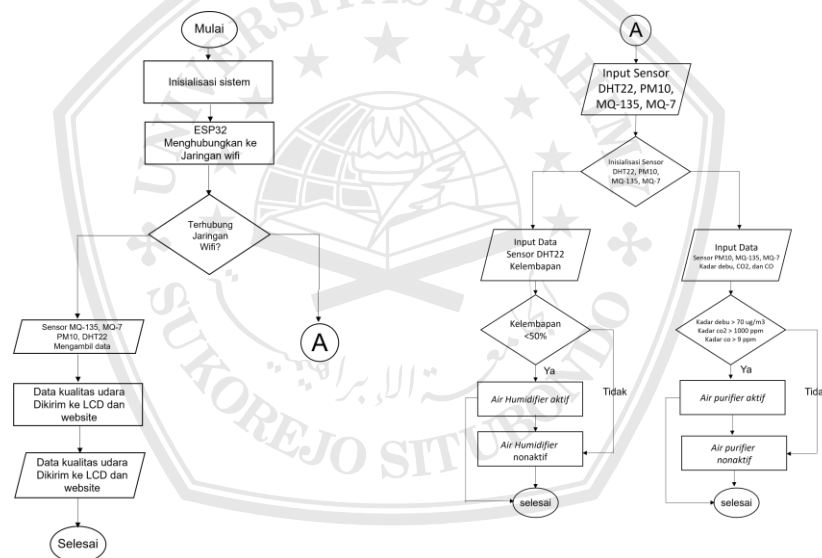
Mulai

Inisialisasi sistem

ESP32 Menghubungkan ke Jaringan wifi

Terhubung Jaringan Wifi?

Sensor MQ-135, MQ-7 PM10, DHT22 Mengambil data

A

Data kualitas udara Dikirim ke LCD dan website

Data kualitas udara Dikirim ke LCD dan website

Selesai

A

Input Sensor DHT22, PM10, MQ-135, MQ-7

Inisialisasi Sensor DHT22, PM10, MQ-135, MQ-7

Input Data Sensor DHT22 Kelembapan

Kelembapan <50%

Ya

Tidak

Air Humidifier aktif

Air Humidifier nonaktif

selesai

Input Data Sensor PM10, MQ-135, MQ-7 Kadar debu, CO2, dan CO

Kadar debu > 70 ug/m3 Kadar co2 > 1000 ppm Kadar co > 9 ppm

Ya

Tida

Air purifier aktif

Air purifier nonaktif

selesai

UNIVERSITAS IBRAHIMY SUKOREJO SITUBONDO